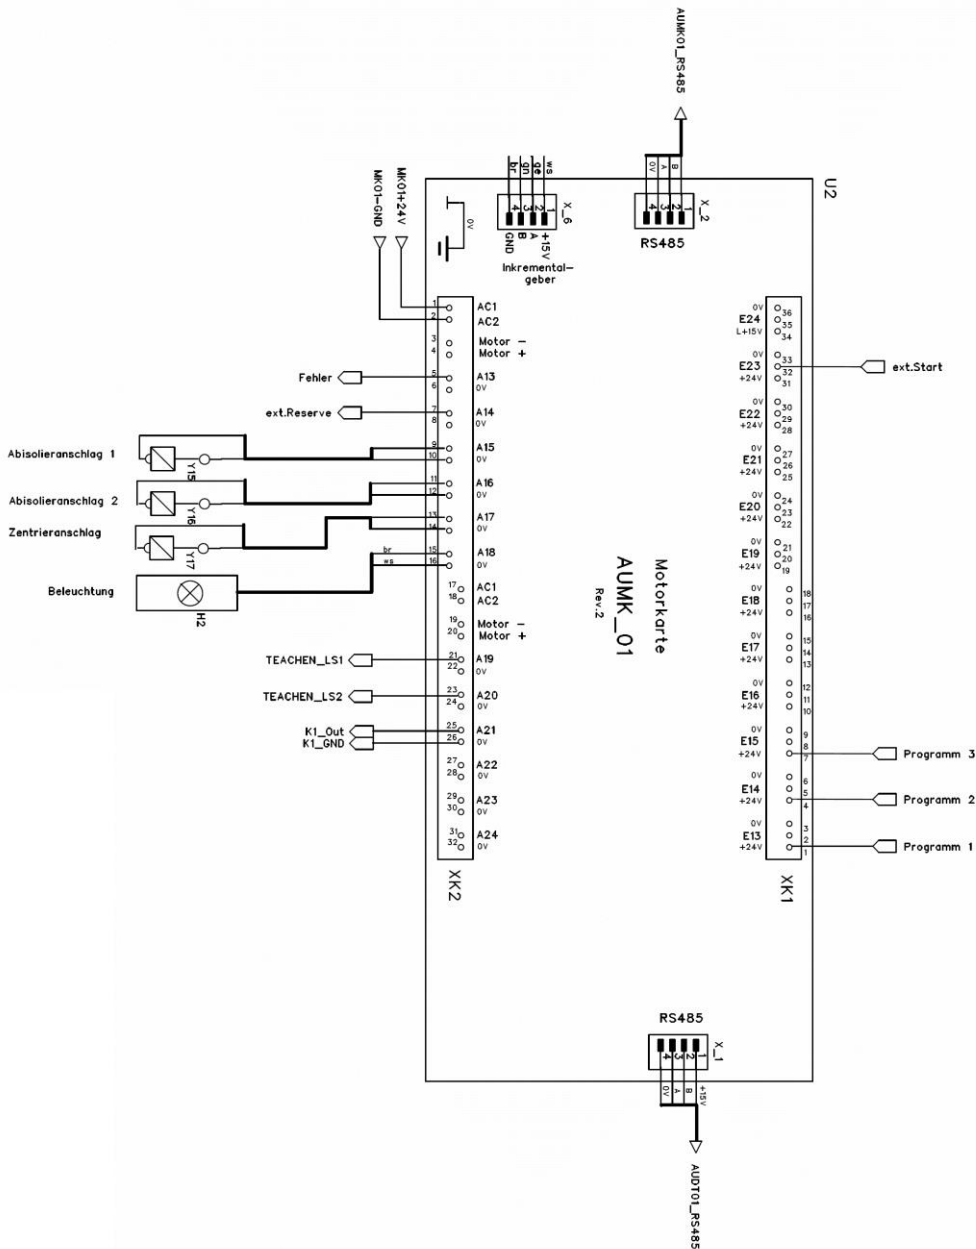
AUMK01_RS485

U2

MK01+24V
MK01-GND

0V

ws
ge
gn
br
1 2 3 4
X_6
+15V
A
B
GND
Inkrementalgeber

0V A B
1 2 3 4
X_2
RS485

1 AC1
2 AC2
3 Motor -
4 Motor +
Fehler
5 A13
6 0V
ext.Reserve
7 A14
8 0V
Absolieranschlag 1
Y15
9 A15
10 0V
Absolieranschlag 2
Y16
11 A16
12 0V
Zentrieranschlag
Y17
13 A17
14 0V
Beleuchtung
H2
br
ws
15 A18
16 0V
17 AC1
18 AC2
19 Motor -
20 Motor +
TEACHEN_LS1
21 A19
22 0V
TEACHEN_LS2
23 A20
24 0V
K1_Out
K1_GND
25 A21
26 0V
27 A22
28 0V
29 A23
30 0V
31 A24
32 0V
XK2

Motorkarte
AUMK_01
Rev.2

0V
E24
L+15V
36
35
34
0V
E23
+24V
33
32
31
ext.Start
0V
E22
+24V
30
29
28
0V
E21
+24V
27
26
25
0V
E20
+24V
24
23
22
0V
E19
+24V
21
20
19
0V
E18
+24V
18
17
16
0V
E17
+24V
15
14
13
0V
E16
+24V
12
11
10
0V
E15
+24V
9
8
7
Programm 3
0V
E14
+24V
6
5
4
Programm 2
0V
E13
+24V
3
2
1
Programm 1
XK1

RS485
1 2 3 4
X_1
+15V A B 0V

AUDT01_RS485